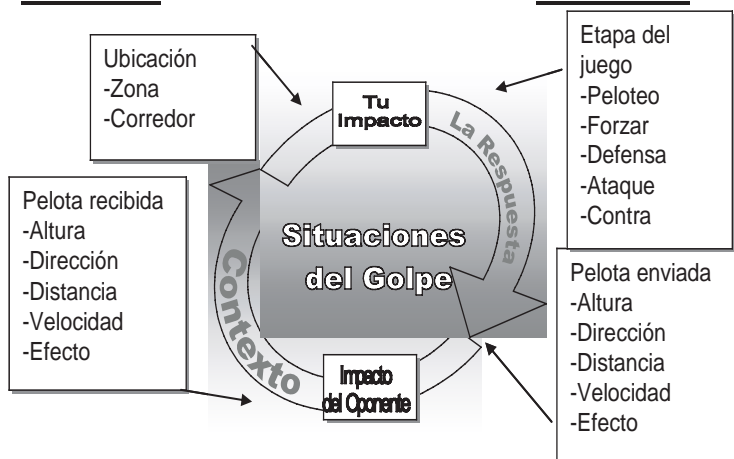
Ubicación
-Zona
-Corredor

Tu Impacto

La Respuesta

Etapa del juego
-Peloteo
-Forzar
-Defensa
-Ataque
-Contra

Pelota recibida
-Altura
-Dirección
-Distancia
-Velocidad
-Efecto

Situaciones del Golpe

Contexto

Pelota enviada
-Altura
-Dirección
-Distancia
-Velocidad
-Efecto

Impacto del Oponente